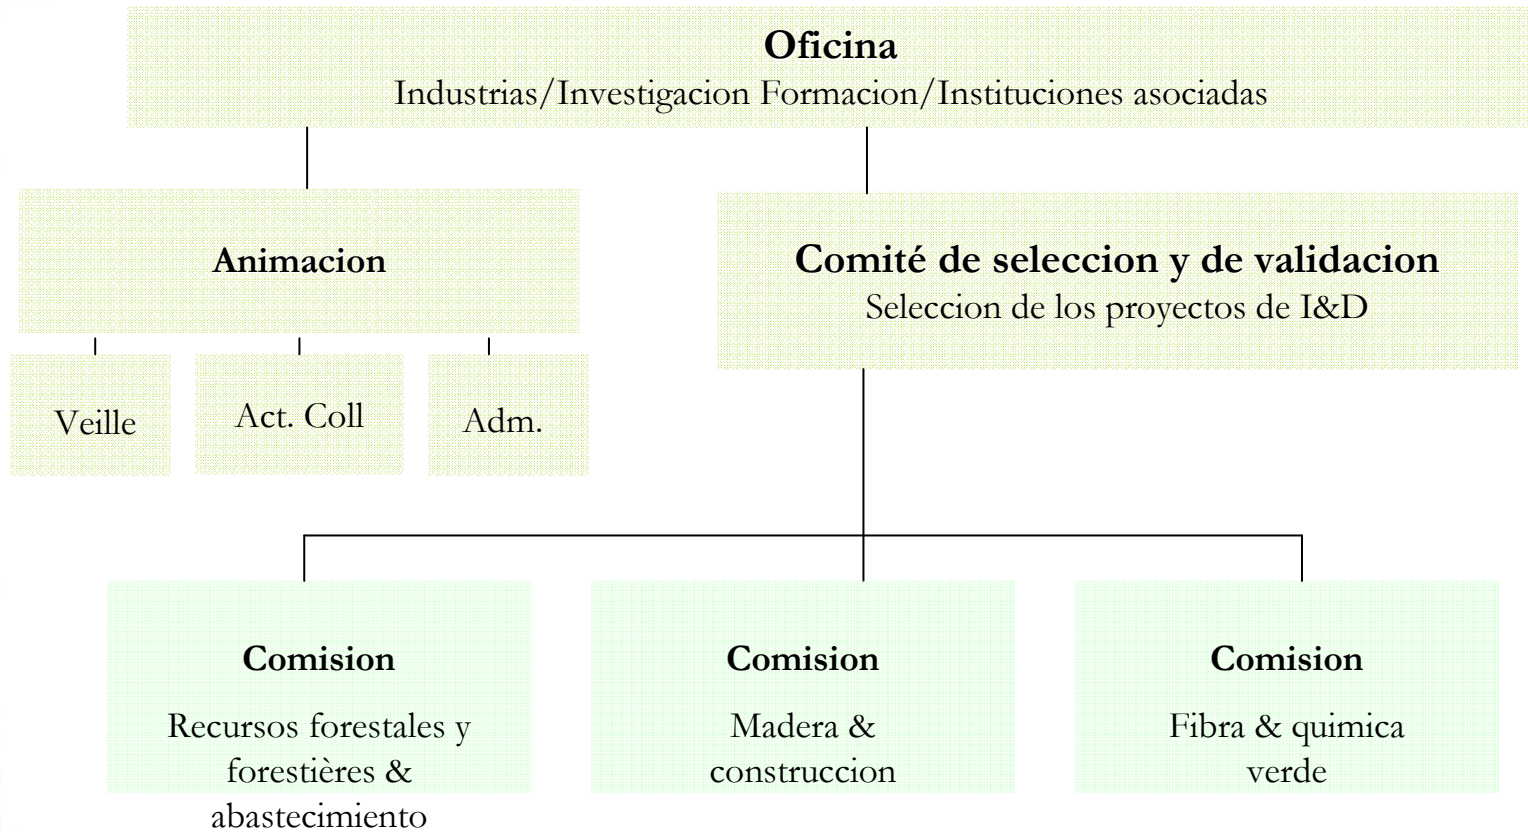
**Oficina**
Industrias/Investigacion Formacion/Instituciones asociadas

**Animacion**

Veille

Act. Coll

Adm.

**Comité de seleccion y de validacion**
Seleccion de los proyectos de I&D

**Comision**
Recursos forestales y forestières & abastecimiento

**Comision**
Madera & construccion

**Comision**
Fibra & quimica verde